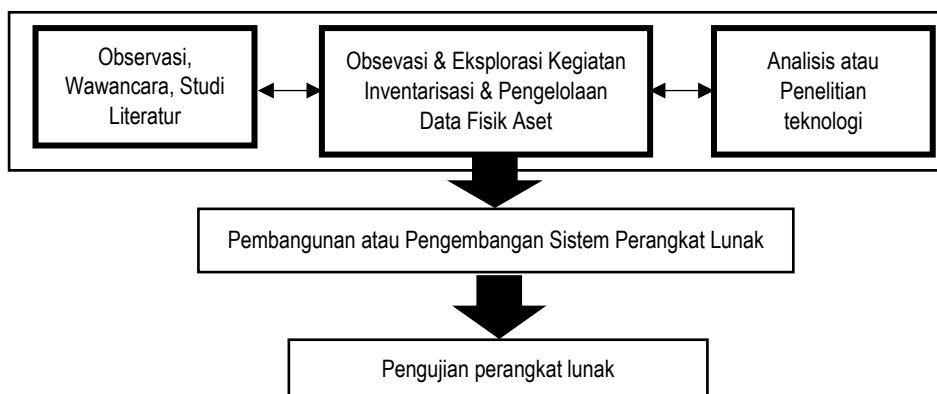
Observasi, Wawancara, Studi Literatur

Obsevasi & Eksplorasi Kegiatan Inventarisasi & Pengelolaan Data Fisik Aset

Analisis atau Penelitian teknologi

Pembangunan atau Pengembangan Sistem Perangkat Lunak

Pengujian perangkat lunak